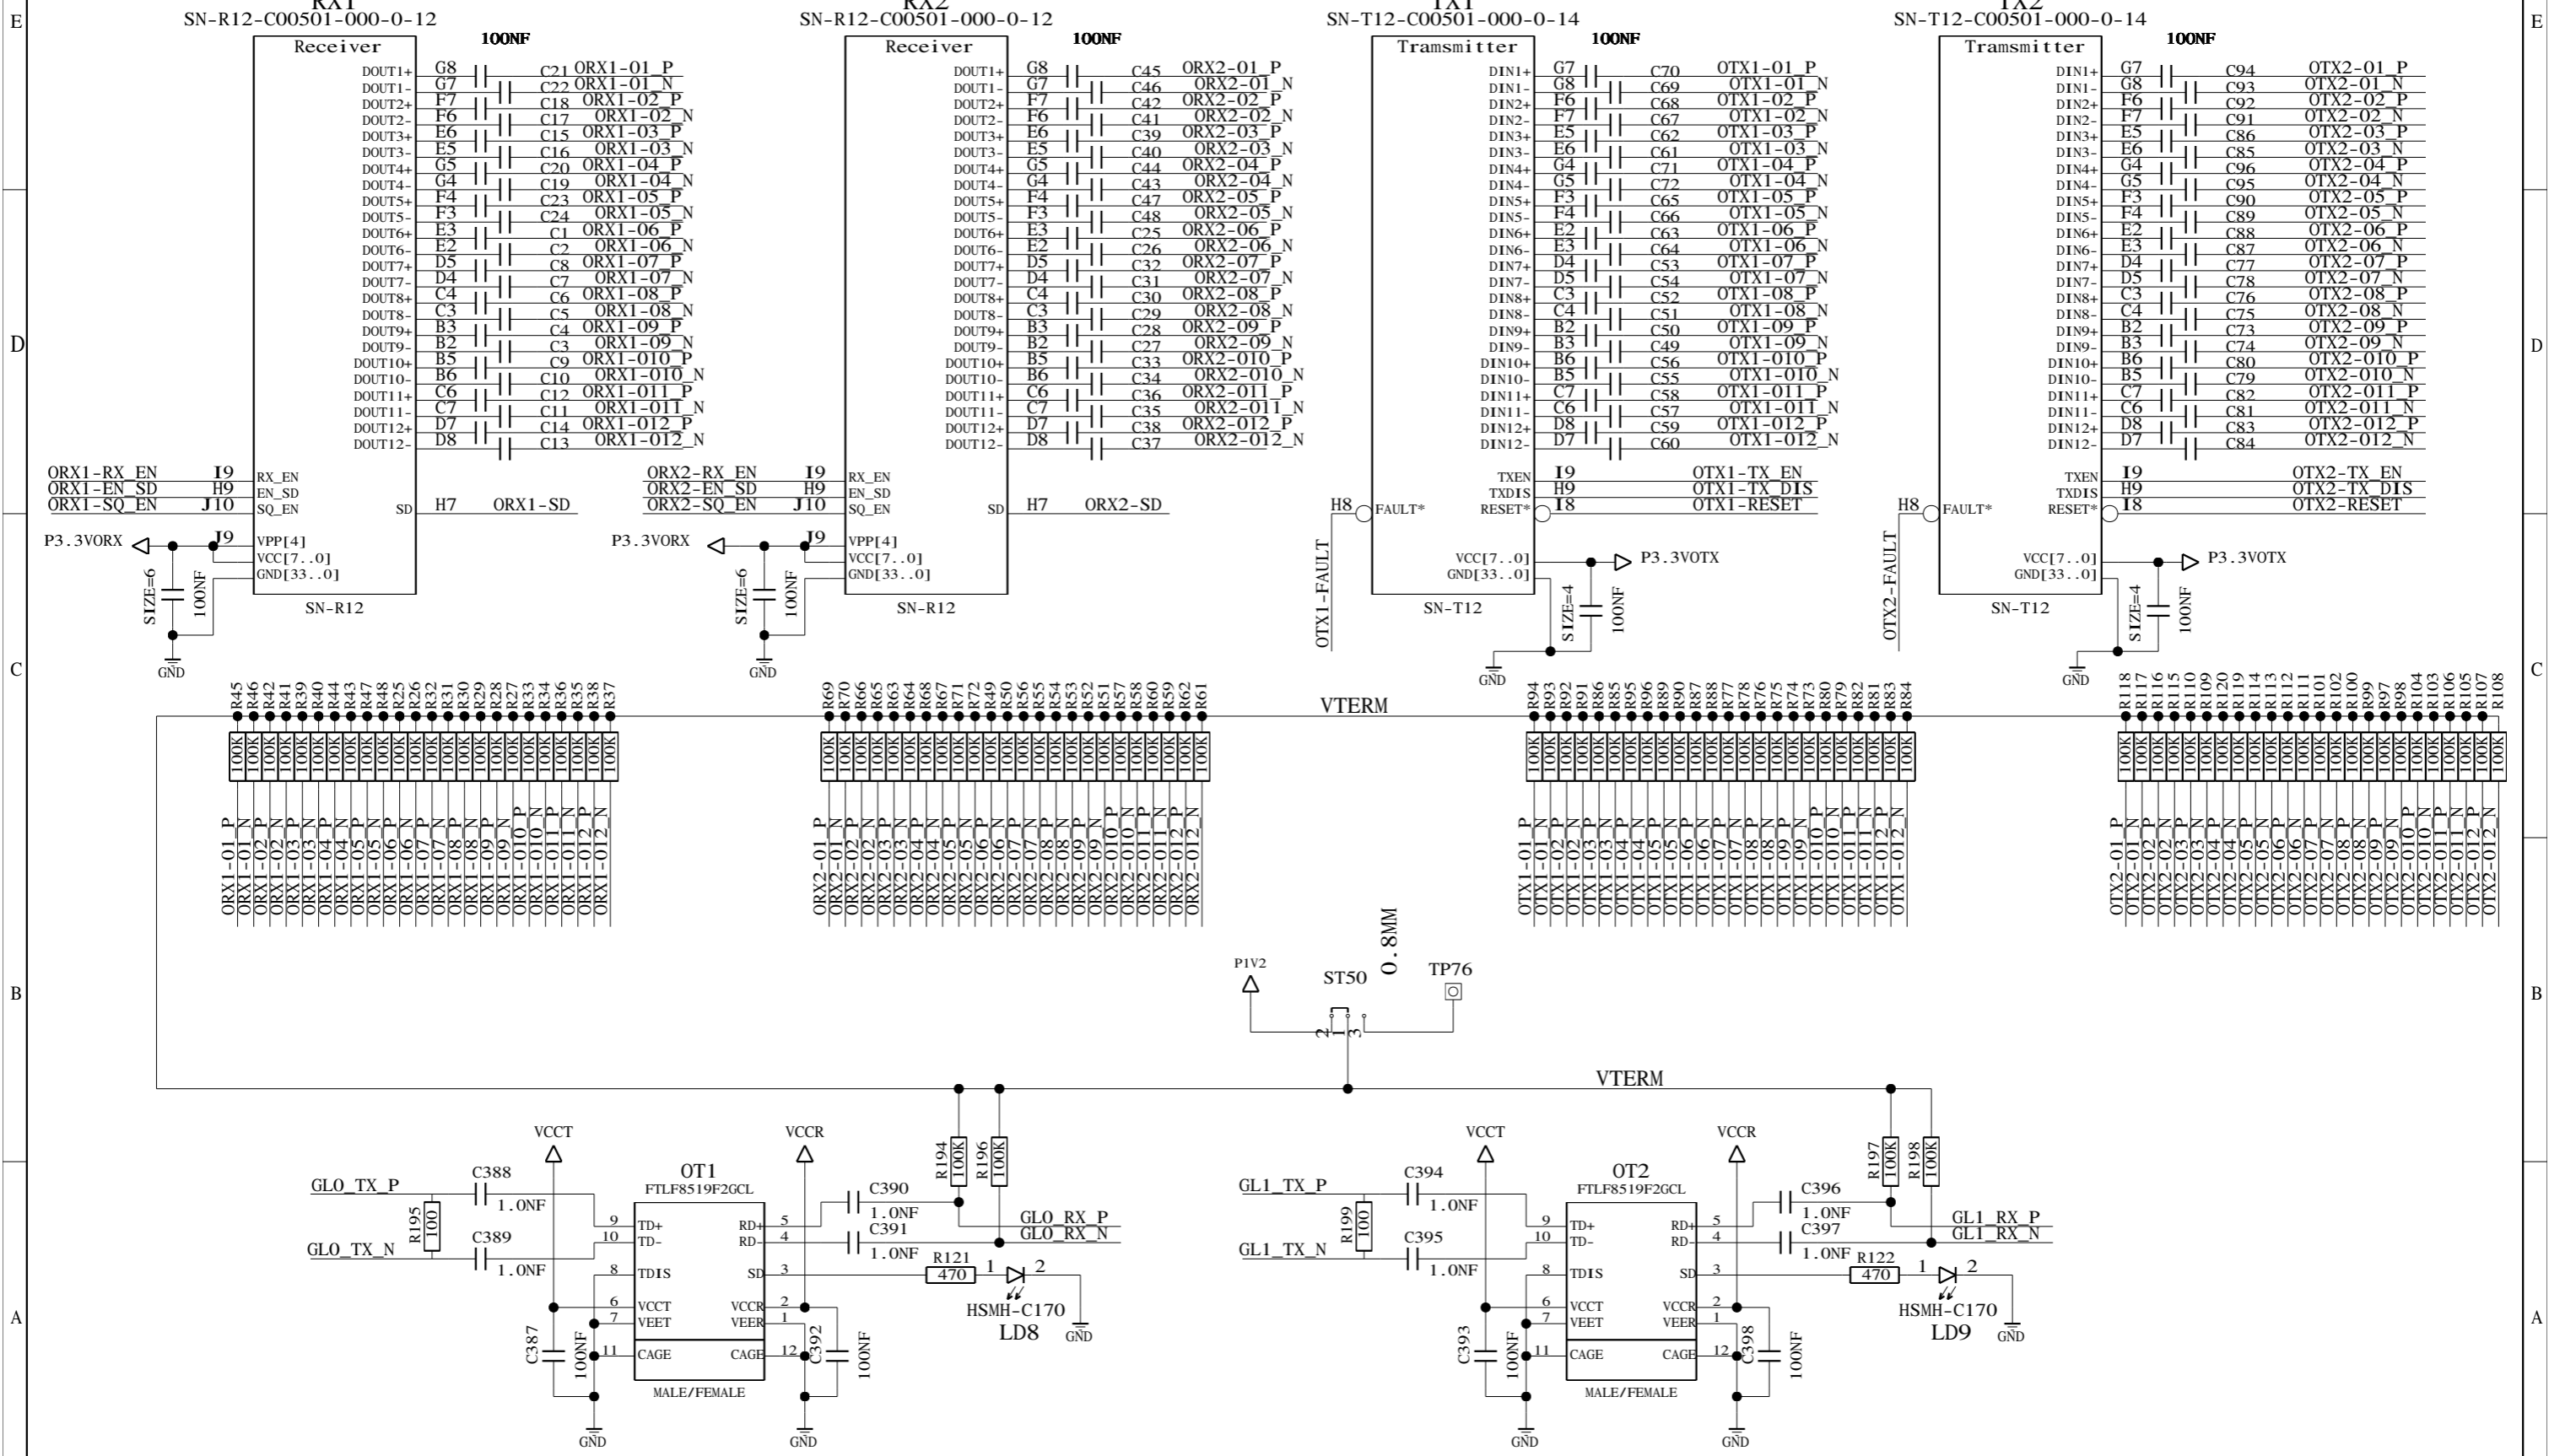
E
D
C
B
A

RX1
SN-R12-C00501-000-0-12
Receiver
100NF
DOUT1+ G8 C21 ORX1-01_P
DOUT1- G7 C22 ORX1-01_N
DOUT2+ F7 C18 ORX1-02_P
DOUT2- F6 C17 ORX1-02_N
DOUT3+ E6 C15 ORX1-03_P
DOUT3- E5 C16 ORX1-03_N
DOUT4+ G5 C20 ORX1-04_P
DOUT4- G4 C19 ORX1-04_N
DOUT5+ F4 C23 ORX1-05_P
DOUT5- F3 C24 ORX1-05_N
DOUT6+ E3 C1 ORX1-06_P
DOUT6- E2 C2 ORX1-06_N
DOUT7+ D5 C8 ORX1-07_P
DOUT7- D4 C7 ORX1-07_N
DOUT8+ C4 C6 ORX1-08_P
DOUT8- C3 C5 ORX1-08_N
DOUT9+ B3 C4 ORX1-09_P
DOUT9- B2 C3 ORX1-09_N
DOUT10+ B5 C9 ORX1-010_P
DOUT10- B6 C10 ORX1-010_N
DOUT11+ C6 C12 ORX1-011_P
DOUT11- C7 C11 ORX1-011_N
DOUT12+ D7 C14 ORX1-012_P
DOUT12- D8 C13 ORX1-012_N
ORX1-RX_EN I9 RX_EN
ORX1-EN_SD H9 EN_SD
ORX1-SQ_EN J10 SQ_EN
SD H7 ORX1-SD
P3.3VORX J9 VPP[4]
VCC[7..0]
GND[33..0]
SIZE=6 100NF
GND
SN-R12

RX2
SN-R12-C00501-000-0-12
Receiver
100NF
DOUT1+ G8 C45 ORX2-01_P
DOUT1- G7 C46 ORX2-01_N
DOUT2+ F7 C42 ORX2-02_P
DOUT2- F6 C41 ORX2-02_N
DOUT3+ E6 C39 ORX2-03_P
DOUT3- E5 C40 ORX2-03_N
DOUT4+ G5 C44 ORX2-04_P
DOUT4- G4 C43 ORX2-04_N
DOUT5+ F4 C47 ORX2-05_P
DOUT5- F3 C48 ORX2-05_N
DOUT6+ E3 C25 ORX2-06_P
DOUT6- E2 C26 ORX2-06_N
DOUT7+ D5 C32 ORX2-07_P
DOUT7- D4 C31 ORX2-07_N
DOUT8+ C4 C30 ORX2-08_P
DOUT8- C3 C29 ORX2-08_N
DOUT9+ B3 C28 ORX2-09_P
DOUT9- B2 C27 ORX2-09_N
DOUT10+ B5 C33 ORX2-010_P
DOUT10- B6 C34 ORX2-010_N
DOUT11+ C6 C36 ORX2-011_P
DOUT11- C7 C35 ORX2-011_N
DOUT12+ D7 C38 ORX2-012_P
DOUT12- D8 C37 ORX2-012_N
ORX2-RX_EN I9 RX_EN
ORX2-EN_SD H9 EN_SD
ORX2-SQ_EN J10 SQ_EN
SD H7 ORX2-SD
P3.3VORX J9 VPP[4]
VCC[7..0]
GND[33..0]
SIZE=6 100NF
GND
SN-R12

TX1
SN-T12-C00501-000-0-14
Tramsmitter
100NF
DIN1+ G7 C70 OTX1-01_P
DIN1- G8 C69 OTX1-01_N
DIN2+ F6 C68 OTX1-02_P
DIN2- F7 C67 OTX1-02_N
DIN3+ E5 C62 OTX1-03_P
DIN3- E6 C61 OTX1-03_N
DIN4+ G4 C71 OTX1-04_P
DIN4- G5 C72 OTX1-04_N
DIN5+ F3 C65 OTX1-05_P
DIN5- F4 C66 OTX1-05_N
DIN6+ E2 C63 OTX1-06_P
DIN6- E3 C64 OTX1-06_N
DIN7+ D4 C53 OTX1-07_P
DIN7- D5 C54 OTX1-07_N
DIN8+ C3 C52 OTX1-08_P
DIN8- C4 C51 OTX1-08_N
DIN9+ B2 C50 OTX1-09_P
DIN9- B3 C49 OTX1-09_N
DIN10+ B6 C56 OTX1-010_P
DIN10- B5 C55 OTX1-010_N
DIN11+ C7 C58 OTX1-011_P
DIN11- C6 C57 OTX1-011_N
DIN12+ D8 C59 OTX1-012_P
DIN12- D7 C60 OTX1-012_N
TXEN I9 OTX1-TX_EN
TXDIS H9 OTX1-TX_DIS
H8 FAULT* RESET* I8 OTX1-RESET
VCC[7..0] P3.3VOTX
GND[33..0]
OTX1-FAULT
SN-T12
SIZE=4 100NF
GND

TX2
SN-T12-C00501-000-0-14
Tramsmitter
100NF
DIN1+ G7 C94 OTX2-01_P
DIN1- G8 C93 OTX2-01_N
DIN2+ F6 C92 OTX2-02_P
DIN2- F7 C91 OTX2-02_N
DIN3+ E5 C86 OTX2-03_P
DIN3- E6 C85 OTX2-03_N
DIN4+ G4 C96 OTX2-04_P
DIN4- G5 C95 OTX2-04_N
DIN5+ F3 C90 OTX2-05_P
DIN5- F4 C89 OTX2-05_N
DIN6+ E2 C88 OTX2-06_P
DIN6- E3 C87 OTX2-06_N
DIN7+ D4 C77 OTX2-07_P
DIN7- D5 C78 OTX2-07_N
DIN8+ C3 C76 OTX2-08_P
DIN8- C4 C75 OTX2-08_N
DIN9+ B2 C73 OTX2-09_P
DIN9- B3 C74 OTX2-09_N
DIN10+ B6 C80 OTX2-010_P
DIN10- B5 C79 OTX2-010_N
DIN11+ C7 C82 OTX2-011_P
DIN11- C6 C81 OTX2-011_N
DIN12+ D8 C83 OTX2-012_P
DIN12- D7 C84 OTX2-012_N
TXEN I9 OTX2-TX_EN
TXDIS H9 OTX2-TX_DIS
H8 FAULT* RESET* I8 OTX2-RESET
VCC[7..0] P3.3VOTX
GND[33..0]
OTX2-FAULT
SN-T12
SIZE=4 100NF
GND

R45 R46 R42 R41 R39 R40 R44 R43 R47 R48 R25 R26 R32 R31 R30 R29 R28 R27 R33 R34 R36 R35 R38 R37
100K
ORX1-01_P ORX1-01_N ORX1-02_P ORX1-02_N ORX1-03_P ORX1-03_N ORX1-04_P ORX1-04_N ORX1-05_P ORX1-05_N ORX1-06_P ORX1-06_N ORX1-07_P ORX1-07_N ORX1-08_P ORX1-08_N ORX1-09_P ORX1-09_N ORX1-010_P ORX1-010_N ORX1-011_P ORX1-011_N ORX1-012_P ORX1-012_N

R69 R70 R66 R65 R63 R64 R68 R67 R71 R72 R49 R50 R56 R55 R54 R53 R52 R51 R57 R58 R60 R59 R62 R61
100K
ORX2-01_P ORX2-01_N ORX2-02_P ORX2-02_N ORX2-03_P ORX2-03_N ORX2-04_P ORX2-04_N ORX2-05_P ORX2-05_N ORX2-06_P ORX2-06_N ORX2-07_P ORX2-07_N ORX2-08_P ORX2-08_N ORX2-09_P ORX2-09_N ORX2-010_P ORX2-010_N ORX2-011_P ORX2-011_N ORX2-012_P ORX2-012_N

VTERM

R94 R93 R92 R91 R86 R85 R95 R96 R89 R90 R87 R88 R77 R78 R76 R75 R74 R73 R80 R79 R82 R81 R83 R84
100K
OTX1-01_P OTX1-01_N OTX1-02_P OTX1-02_N OTX1-03_P OTX1-03_N OTX1-04_P OTX1-04_N OTX1-05_P OTX1-05_N OTX1-06_P OTX1-06_N OTX1-07_P OTX1-07_N OTX1-08_P OTX1-08_N OTX1-09_P OTX1-09_N OTX1-010_P OTX1-010_N OTX1-011_P OTX1-011_N OTX1-012_P OTX1-012_N

R118 R117 R116 R115 R110 R109 R120 R119 R114 R113 R112 R111 R101 R102 R100 R99 R97 R98 R104 R103 R106 R105 R107 R108
100K
OTX2-01_P OTX2-01_N OTX2-02_P OTX2-02_N OTX2-03_P OTX2-03_N OTX2-04_P OTX2-04_N OTX2-05_P OTX2-05_N OTX2-06_P OTX2-06_N OTX2-07_P OTX2-07_N OTX2-08_P OTX2-08_N OTX2-09_P OTX2-09_N OTX2-010_P OTX2-010_N OTX2-011_P OTX2-011_N OTX2-012_P OTX2-012_N

P1V2
ST50
0.8MM
TP76
2 3
VTERM

VCCT
VCCR
OT1
FTLF8519F2GCL
GL0_TX_P C388 1.0NF
R195 100
GL0_TX_N C389 1.0NF
9 TD+
10 TD-
8 TDIS
6 VCCT
7 VEET
11 CAGE
RD+ 5
RD- 4
SD 3
VCCR 2
VEER 1
CAGE 12
MALE/FEMALE
C387 100NF
C392 100NF
C390 1.0NF
C391 1.0NF
R194 100K
R196 100K
GL0_RX_P
GL0_RX_N
R121 470
1 2
HSMH-C170
LD8
GND

VCCT
VCCR
OT2
FTLF8519F2GCL
GL1_TX_P C394 1.0NF
R199 100
GL1_TX_N C395 1.0NF
9 TD+
10 TD-
8 TDIS
6 VCCT
7 VEET
11 CAGE
RD+ 5
RD- 4
SD 3
VCCR 2
VEER 1
CAGE 12
MALE/FEMALE
C393 100NF
C398 100NF
C396 1.0NF
C397 1.0NF
R197 100K
R198 100K
GL1_RX_P
GL1_RX_N
R122 470
1 2
HSMH-C170
LD9
GND